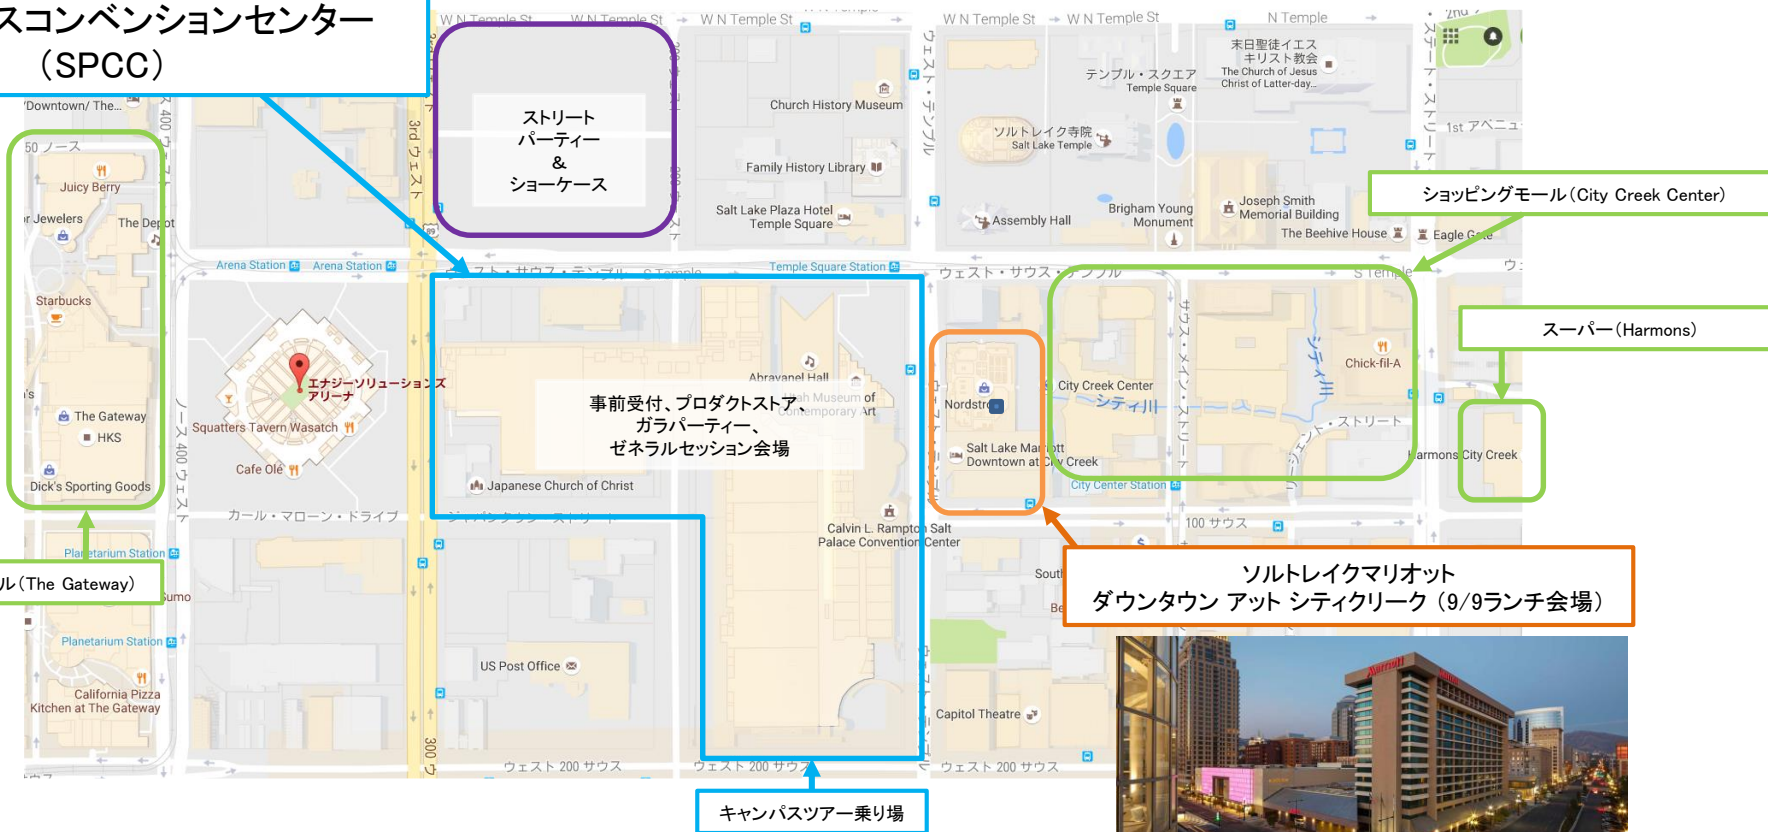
スコンベンションセンター
（SPCC）

ストリート
パーティー
&
ショーケース

事前受付、プロダクトストア、
ガラパーティー、
ゼネラルセッション会場

ショッピングモール（City Creek Center）

スーパー（Harmons）

ル（The Gateway）

ソルトレイクマリオット
ダウンタウン アット シティクリーク（9/9ランチ会場）

キャンパスツアー乗り場

W N Temple St
W N Temple St
W N Temple St
W N Temple St
W N Temple St
N Temple
Church History Museum
Family History Library
Salt Lake Plaza Hotel Temple Square
テンプル・スクエア Temple Square
末日聖徒イエス キリスト教会 The Church of Jesus Christ of Latter-day...
ソルトレイク寺院 Salt Lake Temple
Assembly Hall
Brigham Young Monument
Joseph Smith Memorial Building
The Beehive House
Eagle Gate
1st アベニュー
Downtown/ The...
50 ノース
Juicy Berry
Jewelers
The Depot
Starbucks
Arena Station
Arena Station
Temple Square Station
ウェスト・サウス・テンプル
S Temple
エナジーソリューションズ アリーナ
The Gateway
HKS
Squatters Tavern Wasatch
Cafe Olé
Dick's Sporting Goods
Abravanel Hall
Utah Museum of Contemporary Art
Japanese Church of Christ
カール・マローン・ドライブ
Calvin L. Rampton Salt Palace Convention Center
Nordstrom
Salt Lake Marriott Downtown at City Creek
City Creek Center
シティ川
サウス・メイン・ストリート
ストリート
Chick-fil-A
Harmons City Creek
City Center Station
100 サウス
Planetarium Station
Planetarium Station
Sumo
California Pizza Kitchen at The Gateway
US Post Office
Capitol Theatre
ウェスト 200 サウス
ウェスト 200 サウス
ウェスト 200 サウス
3rd ウェスト
400 ウェスト
300 ウ
South
Be